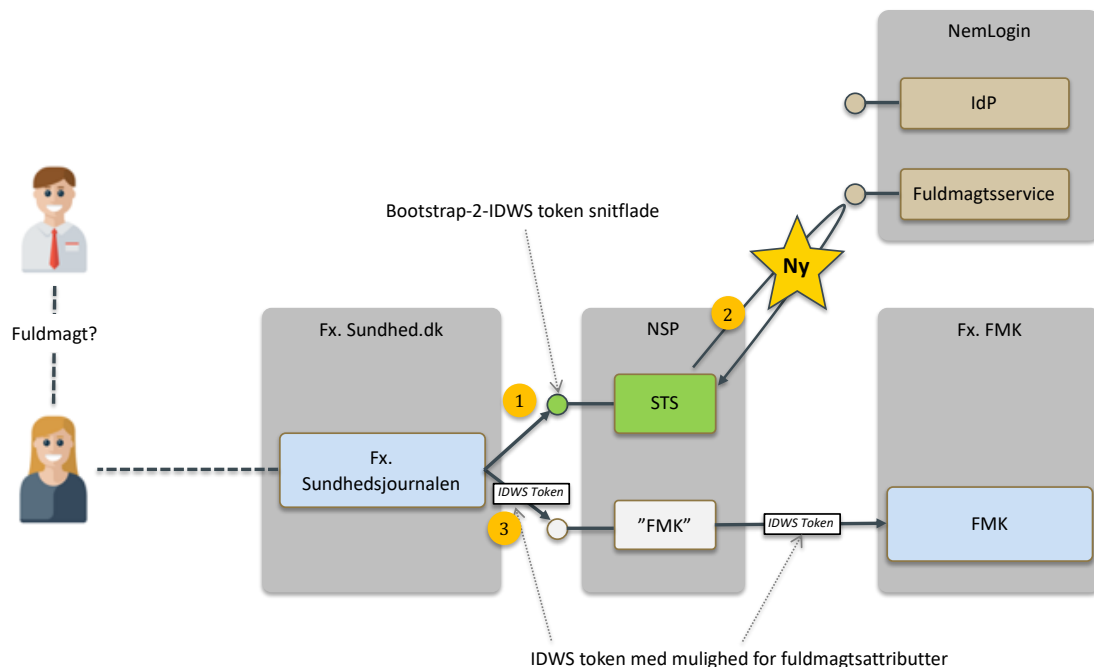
NemLogin

IdP

Fuldmagtsservice

Bootstrap-2-IDWS token snitflade

Ny

Fuldmagt?

Fx. Sundhed.dk

NSP

Fx. FMK

2

1

STS

Fx. Sundhedsjournalen

IDWS Token

3

”FMK”

IDWS Token

FMK

IDWS token med mulighed for fuldmagtsattributter